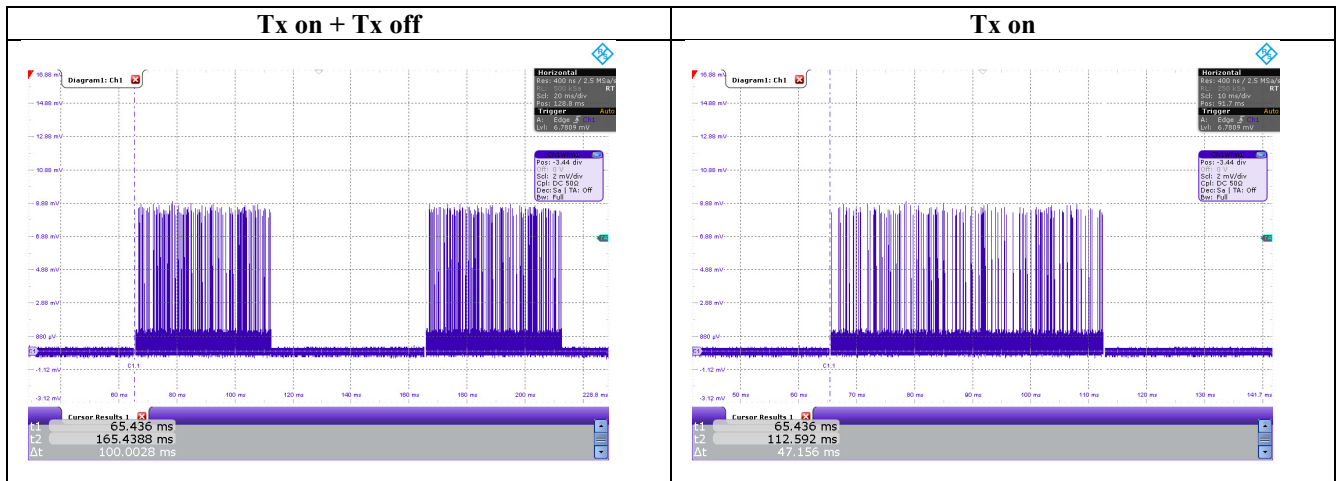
| Tx on + Tx off | Tx on |
|---|---|
| Diagram1: Ch1<br>16.88 mV<br>14.88 mV<br>12.88 mV<br>10.88 mV<br>8.88 mV<br>6.88 mV<br>4.88 mV<br>2.88 mV<br>880 µV<br>-1.12 mV<br>-3.12 mV<br>Horizontal<br>Res: 400 ns / 2.5 MSa/s<br>RL: 500 kSa RT<br>Scl: 20 ms/div<br>Pos: 128.8 ms<br>Trigger Auto<br>A: Edge Ch1<br>Lvl: 6.7809 mV<br>Pos: -3.44 div<br>Scl: 2 mV/div<br>Cpl: DC 50Ω<br>Dec: Sa \| TA: Off<br>Bw: Full<br>C1.1<br>60 ms 80 ms 100 ms 120 ms 140 ms 160 ms 180 ms 200 ms 228.8 ms<br>Cursor Results 1<br>t1 65.436 ms<br>t2 165.4388 ms<br>Δt 100.0028 ms | Diagram1: Ch1<br>16.88 mV<br>14.88 mV<br>12.88 mV<br>10.88 mV<br>8.88 mV<br>6.88 mV<br>4.88 mV<br>2.88 mV<br>880 µV<br>-1.12 mV<br>-3.12 mV<br>Horizontal<br>Res: 400 ns / 2.5 MSa/s<br>RL: 250 kSa RT<br>Scl: 10 ms/div<br>Pos: 91.7 ms<br>Trigger Auto<br>A: Edge Ch1<br>Lvl: 6.7809 mV<br>Pos: -3.44 div<br>Scl: 2 mV/div<br>Cpl: DC 50Ω<br>Dec: Sa \| TA: Off<br>Bw: Full<br>C1.1<br>50 ms 60 ms 70 ms 80 ms 90 ms 100 ms 110 ms 120 ms 130 ms 141.7 ms<br>Cursor Results 1<br>t1 65.436 ms<br>t2 112.592 ms<br>Δt 47.156 ms |